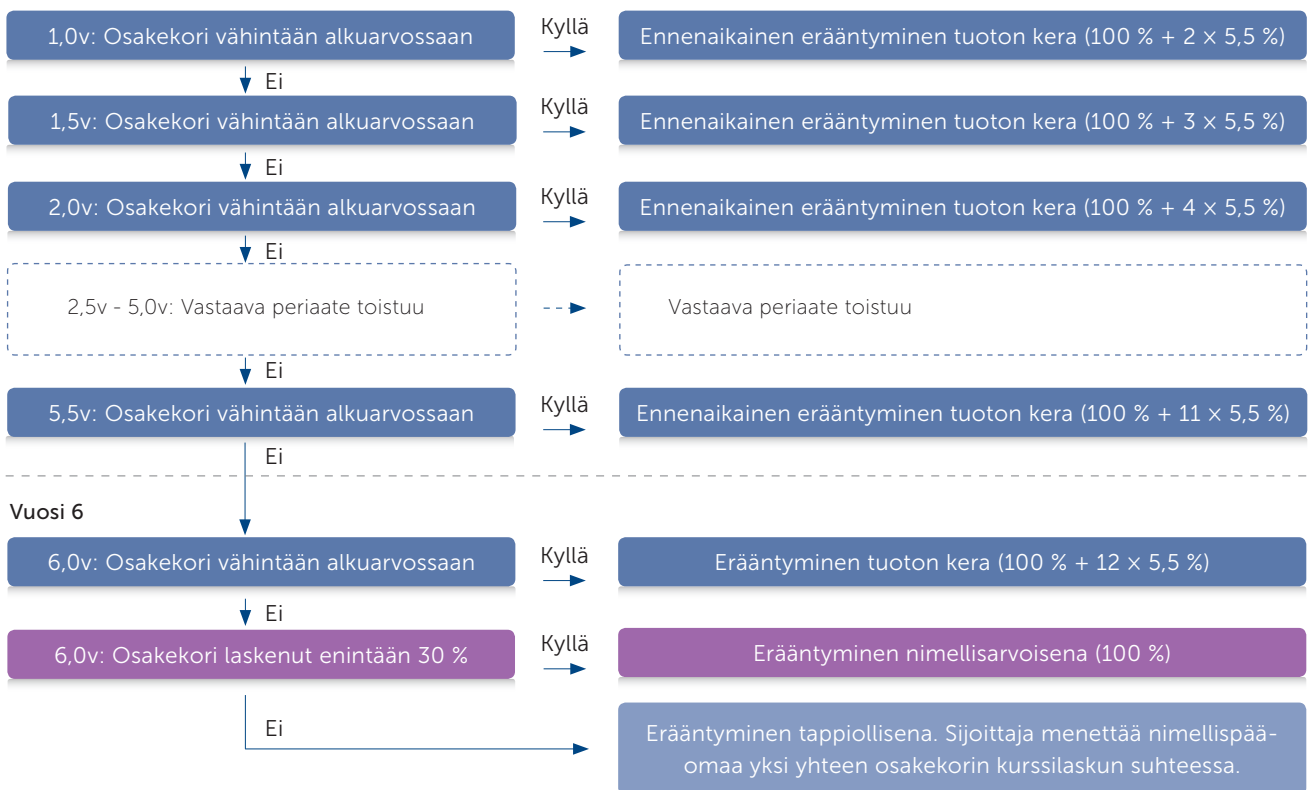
1,0v: Osakekori vähintään alkuarvossaan

Kyllä

Ennenaikainen erääntyminen tuoton kera (100 % + 2 × 5,5 %)

Ei

1,5v: Osakekori vähintään alkuarvossaan

Kyllä

Ennenaikainen erääntyminen tuoton kera (100 % + 3 × 5,5 %)

Ei

2,0v: Osakekori vähintään alkuarvossaan

Kyllä

Ennenaikainen erääntyminen tuoton kera (100 % + 4 × 5,5 %)

Ei

2,5v - 5,0v: Vastaava periaate toistuu

Vastaava periaate toistuu

Ei

5,5v: Osakekori vähintään alkuarvossaan

Kyllä

Ennenaikainen erääntyminen tuoton kera (100 % + 11 × 5,5 %)

Ei

Vuosi 6

6,0v: Osakekori vähintään alkuarvossaan

Kyllä

Erääntyminen tuoton kera (100 % + 12 × 5,5 %)

Ei

6,0v: Osakekori laskenut enintään 30 %

Kyllä

Erääntyminen nimellisarvoisena (100 %)

Ei

Erääntyminen tappiollisena. Sijoittaja menettää nimellispääomaa yksi yhteen osakekorin kurssilaskun suhteessa.